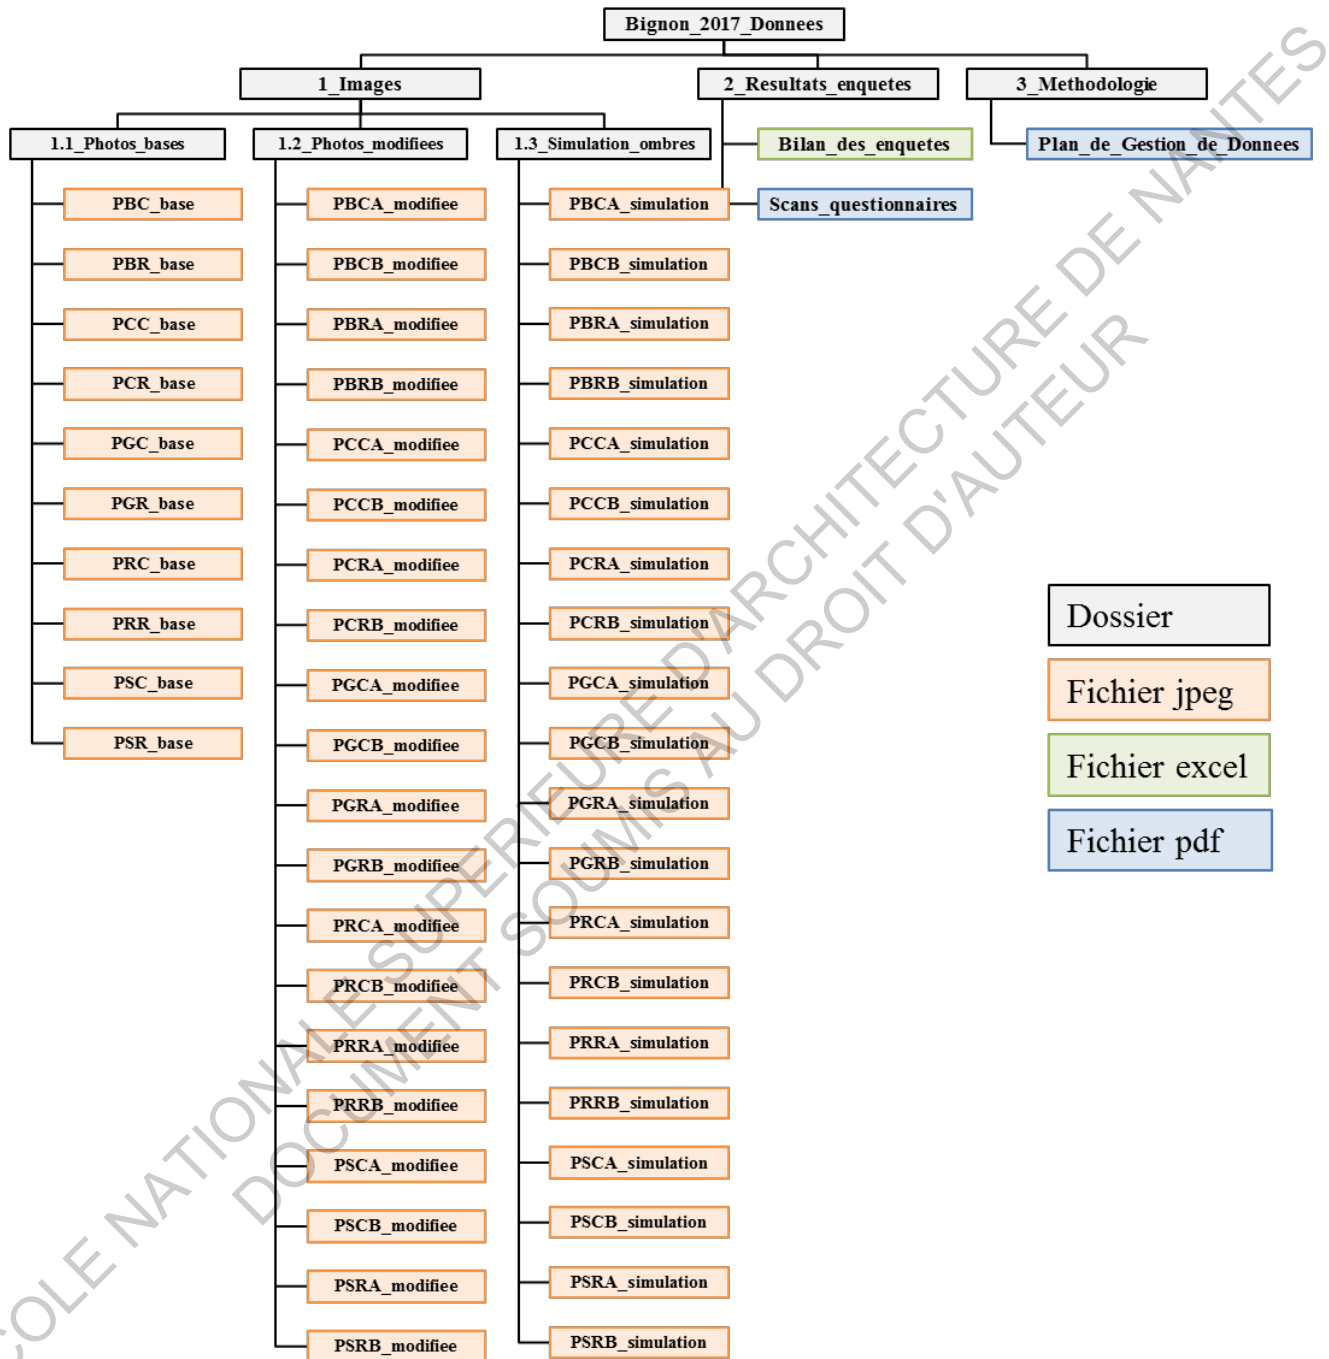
Bignon_2017_Donnees

1_Images

2_Resultats_enquetes

3_Methodologie

1.1_Photos_bases

1.2_Photos_modifiees

1.3_Simulation_ombres

Bilan_des_enquetes

Scans_questionnaires

Plan_de_Gestion_de_Donnees

PBC_base
PBR_base
PCC_base
PCR_base
PGC_base
PGR_base
PRC_base
PRR_base
PSC_base
PSR_base

PBCA_modifiee
PBCB_modifiee
PBRA_modifiee
PBRB_modifiee
PCCA_modifiee
PCCB_modifiee
PCRA_modifiee
PCRB_modifiee
PGCA_modifiee
PGCB_modifiee
PGRA_modifiee
PGRB_modifiee
PRCA_modifiee
PRCB_modifiee
PRRA_modifiee
PRRB_modifiee
PSCA_modifiee
PSCB_modifiee
PSRA_modifiee
PSRB_modifiee

PBCA_simulation
PBCB_simulation
PBRA_simulation
PBRB_simulation
PCCA_simulation
PCCB_simulation
PCRA_simulation
PCRB_simulation
PGCA_simulation
PGCB_simulation
PGRA_simulation
PGRB_simulation
PRCA_simulation
PRCB_simulation
PRRA_simulation
PRRB_simulation
PSCA_simulation
PSCB_simulation
PSRA_simulation
PSRB_simulation

Dossier
Fichier jpeg
Fichier excel
Fichier pdf

ÉCOLE NATIONALE SUPERIEURE D'ARCHITECTURE DE NANTES
DOCUMENT SOUMIS AU DROIT D'AUTEUR